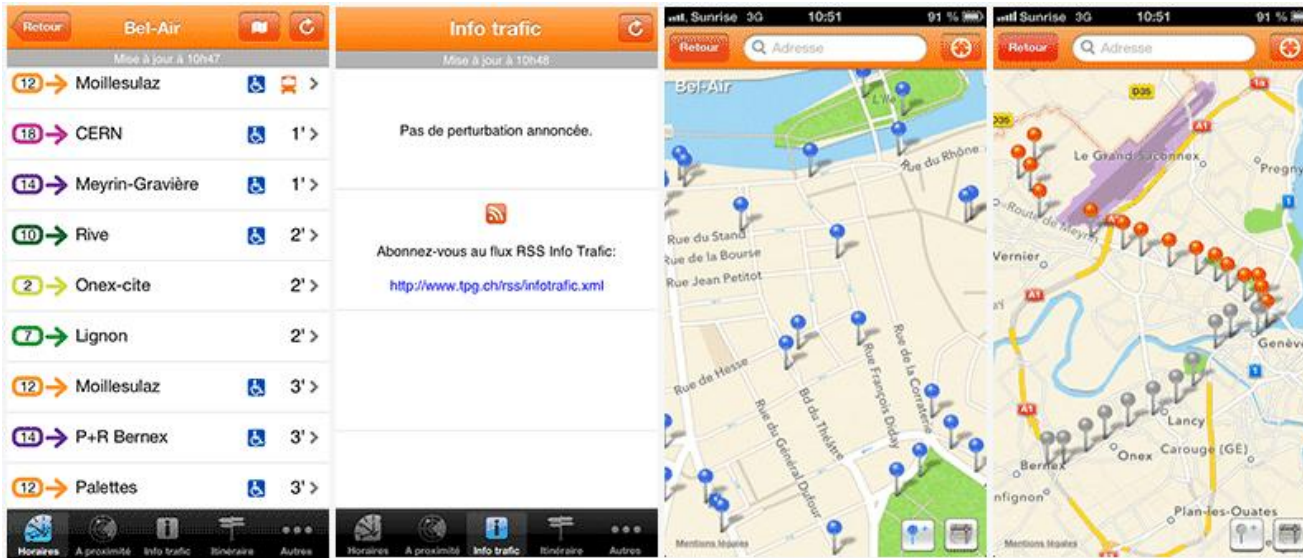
Retour
Bel-Air
Mise à jour à 10h47
12 Moillesulaz
18 CERN 1'
14 Meyrin-Gravière 1'
10 Rive 2'
2 Onex-cite 2'
7 Lignon 2'
12 Moillesulaz 3'
14 P+R Bernex 3'
12 Palettes 3'
Horaires
A proximité
Info trafic
Itinéraire
Autres

Info trafic
Mise à jour à 10h48
Pas de perturbation annoncée.
Abonnez-vous au flux RSS Info Trafic:
http://www.tpg.ch/rss/infotrafic.xml
Horaires
A proximité
Info trafic
Itinéraire
Autres

Sunrise 3G 10:51 91 %
Retour
Adresse
Bel-Air
L'Île
Rue du Rhône
Rue du Stand
Rue de la Bourse
Rue Jean Petitot
Rue de Hesse
Rue du Général Dufour
Bd du Théâtre
Rue François Diday
Rue de la Corraterie
Mentions légales

Sunrise 3G 10:51 91 %
Retour
Adresse
D35
D35
A1
A1
A1
1a
Le Grand-Saconnex
Pregny
Route de Meyrin
Vernier
Genève
Lancy
Bernex
Onex
Carouge (GE)
Confignon
Plan-les-Ouates
Mentions légales